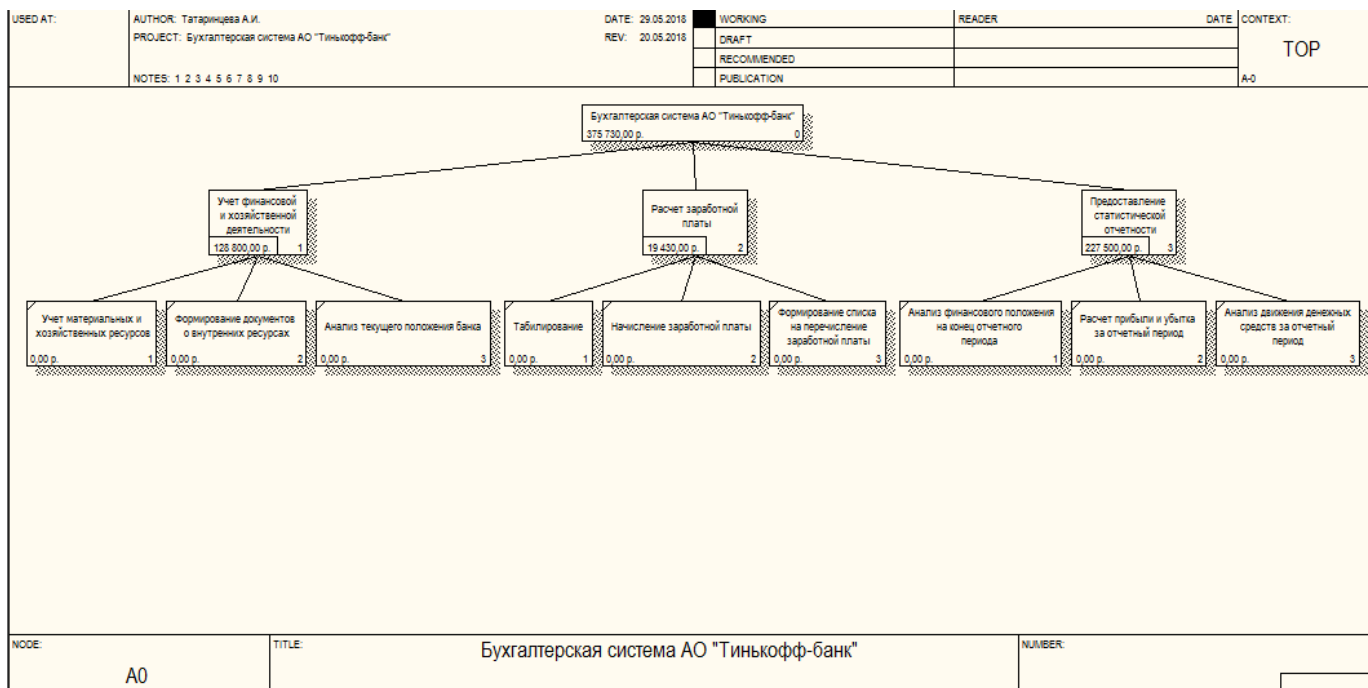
USED AT: | AUTHOR: Татаринцева А.И. | DATE: 29.05.2018 | WORKING | READER | DATE | CONTEXT:
PROJECT: Бухгалтерская система АО "Тинькофф-банк" | REV: 20.05.2018 | DRAFT
RECOMMENDED
NOTES: 1 2 3 4 5 6 7 8 9 10 | PUBLICATION

TOP

A-0

Бухгалтерская система АО "Тинькофф-банк"
375 730,00 р. 0

Учет финансовой и хозяйственной деятельности
128 800,00 р. 1

Расчет заработной платы
19 430,00 р. 2

Предоставление статистической отчетности
227 500,00 р. 3

Учет материальных и хозяйственных ресурсов
0,00 р. 1

Формирование документов о внутренних ресурсах
0,00 р. 2

Анализ текущего положения банка
0,00 р. 3

Табилирование
0,00 р. 1

Начисление заработной платы
0,00 р. 2

Формирование списка на перечисление заработной платы
0,00 р. 3

Анализ финансового положения на конец отчетного периода
0,00 р. 1

Расчет прибыли и убытка за отчетный период
0,00 р. 2

Анализ движения денежных средств за отчетный период
0,00 р. 3

NODE:
A0

TITLE:
Бухгалтерская система АО "Тинькофф-банк"

NUMBER: